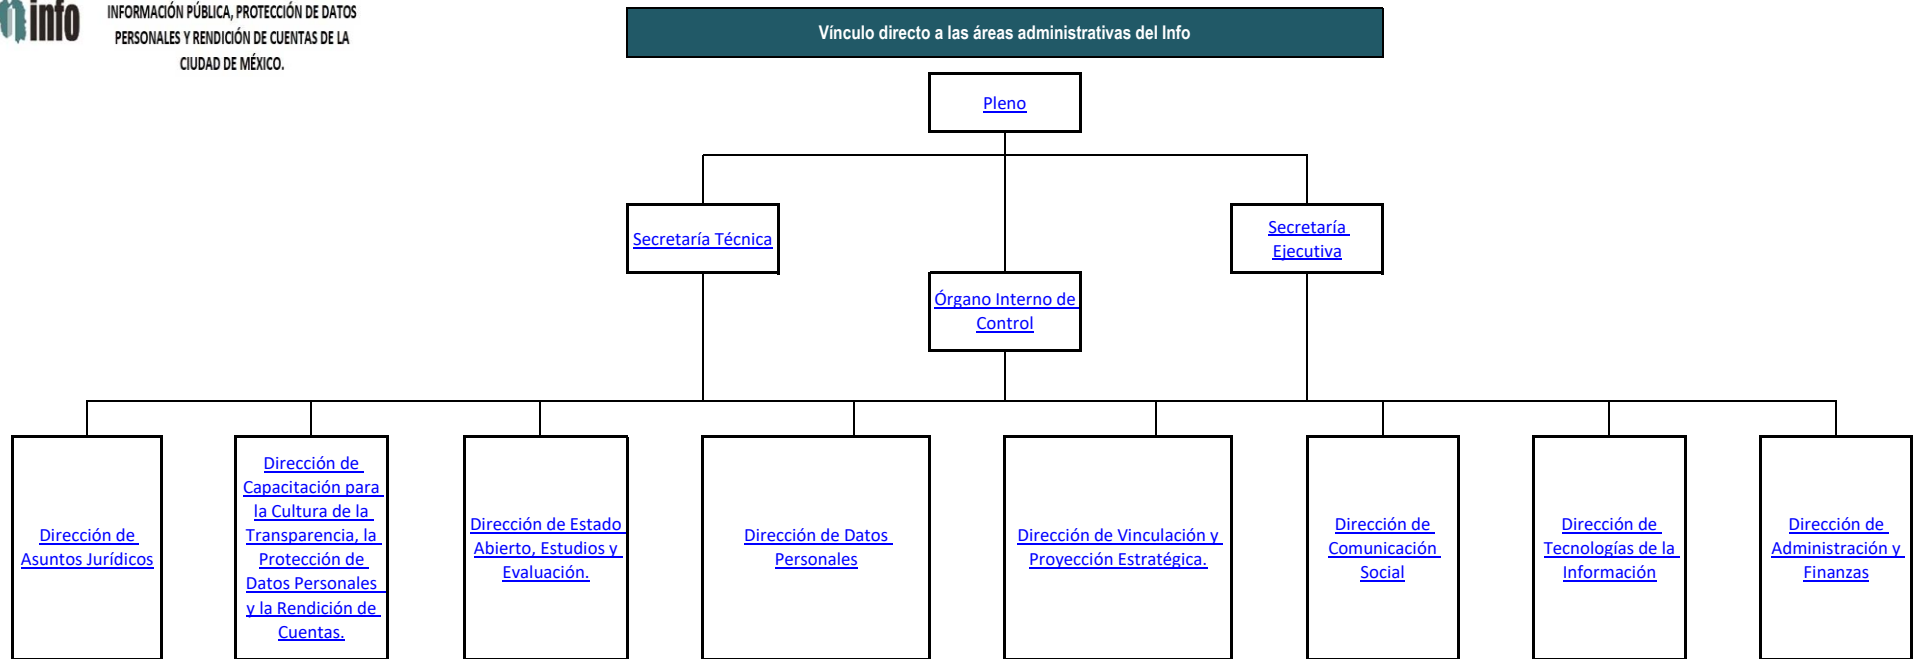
info

INFORMACIÓN PÚBLICA, PROTECCIÓN DE DATOS PERSONALES Y RENDICIÓN DE CUENTAS DE LA CIUDAD DE MÉXICO.

Vínculo directo a las áreas administrativas del Info

Pleno

Secretaría Técnica

Secretaría Ejecutiva

Órgano Interno de Control

Dirección de Asuntos Jurídicos

Dirección de Capacitación para la Cultura de la Transparencia, la Protección de Datos Personales y la Rendición de Cuentas.

Dirección de Estado Abierto, Estudios y Evaluación.

Dirección de Datos Personales

Dirección de Vinculación y Proyección Estratégica.

Dirección de Comunicación Social

Dirección de Tecnologías de la Información

Dirección de Administración y Finanzas